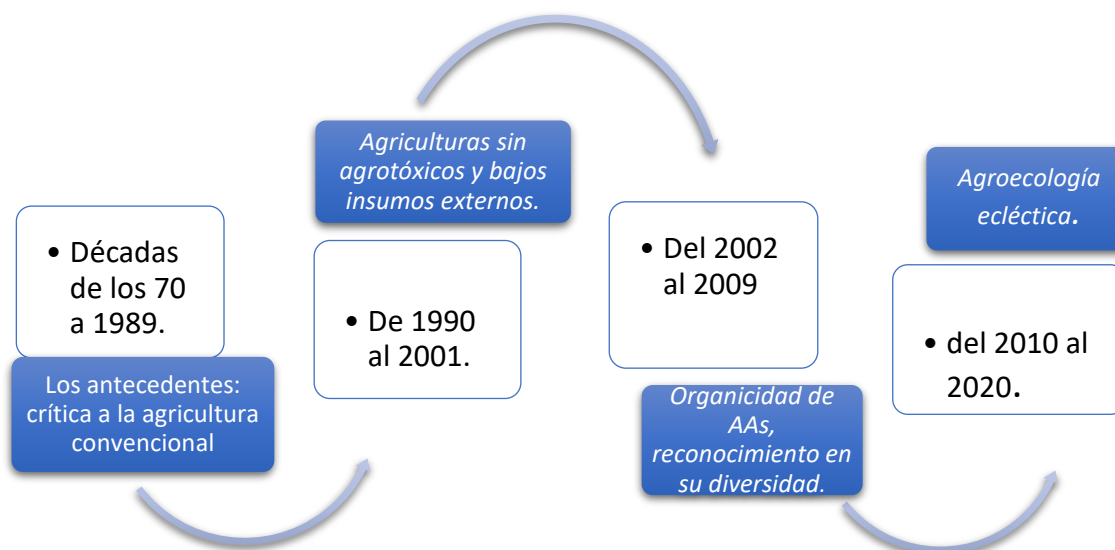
• Décadas de los 70 a 1989.

Los antecedentes: crítica a la agricultura convencional

*Agriculturas sin agrotóxicos y bajos insumos externos.*

• De 1990 al 2001.

• Del 2002 al 2009

*Organicidad de AAs, reconocimiento en su diversidad.*

*Agroecología ecléctica.*

• del 2010 al 2020.